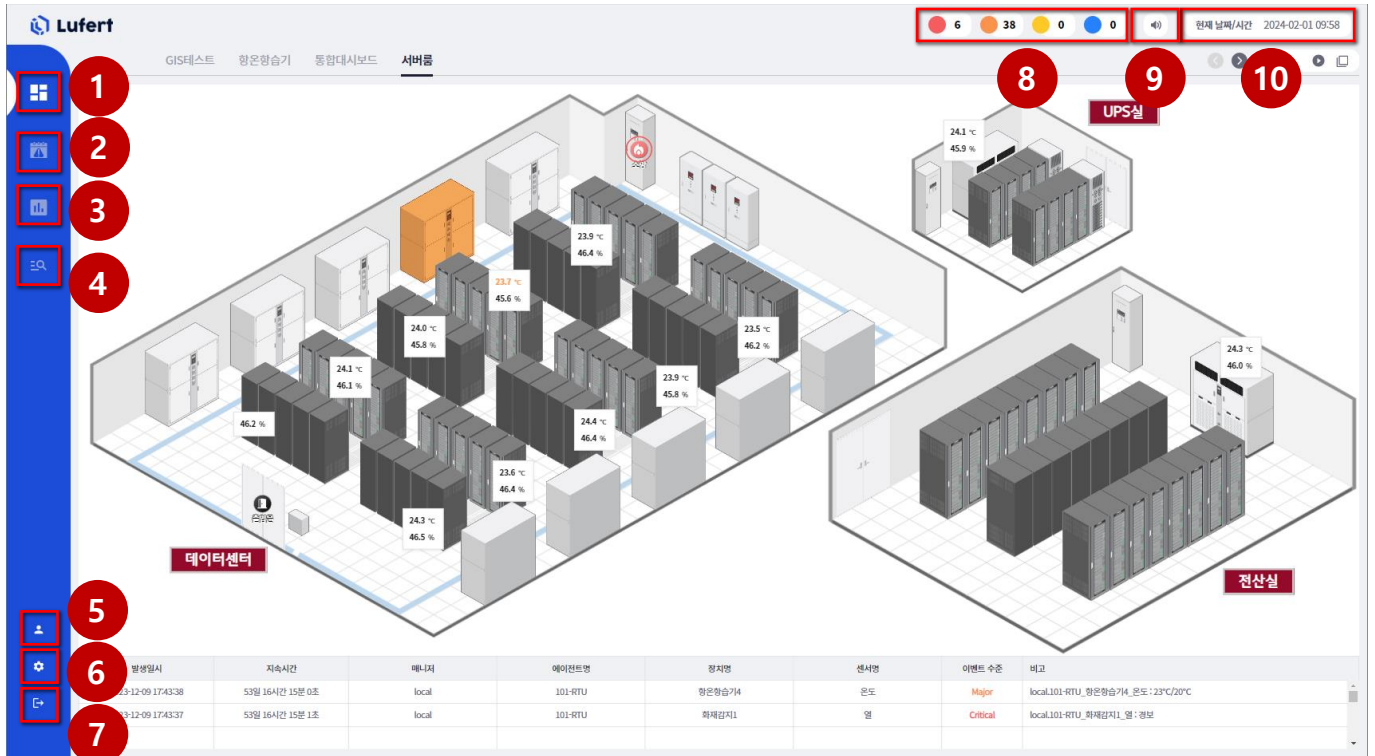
Lufert

6 38 0 0

현재 날짜/시간 2024-02-01 09:58

GIS테스트 항온항습기 통합대시보드 서버룸

1
2
3
4
8
9
10

UPS실

24.1 ℃
45.9 %

23.9 ℃
46.4 %

23.7 ℃
45.6 %

24.0 ℃
45.8 %

23.5 ℃
46.2 %

24.1 ℃
46.1 %

23.9 ℃
45.8 %

24.3 ℃
46.0 %

46.2 %

24.4 ℃
46.4 %

23.6 ℃
46.4 %

24.3 ℃
46.5 %

데이터센터

전산실

5
6
7

| 발생일시 | 지속시간 | 매니저 | 에이전트명 | 장치명 | 센서명 | 이벤트 수준 | 비고 |
|---|---|---|---|---|---|---|---|
| 23-12-09 17:43:38 | 53일 16시간 15분 0초 | local | 101-RTU | 항온항습기4 | 온도 | Major | local.101-RTU_항온항습기4_온도 : 23°C/20°C |
| 23-12-09 17:43:37 | 53일 16시간 15분 1초 | local | 101-RTU | 화재감지1 | 열 | Critical | local.101-RTU_화재감지1_열 : 경보 |